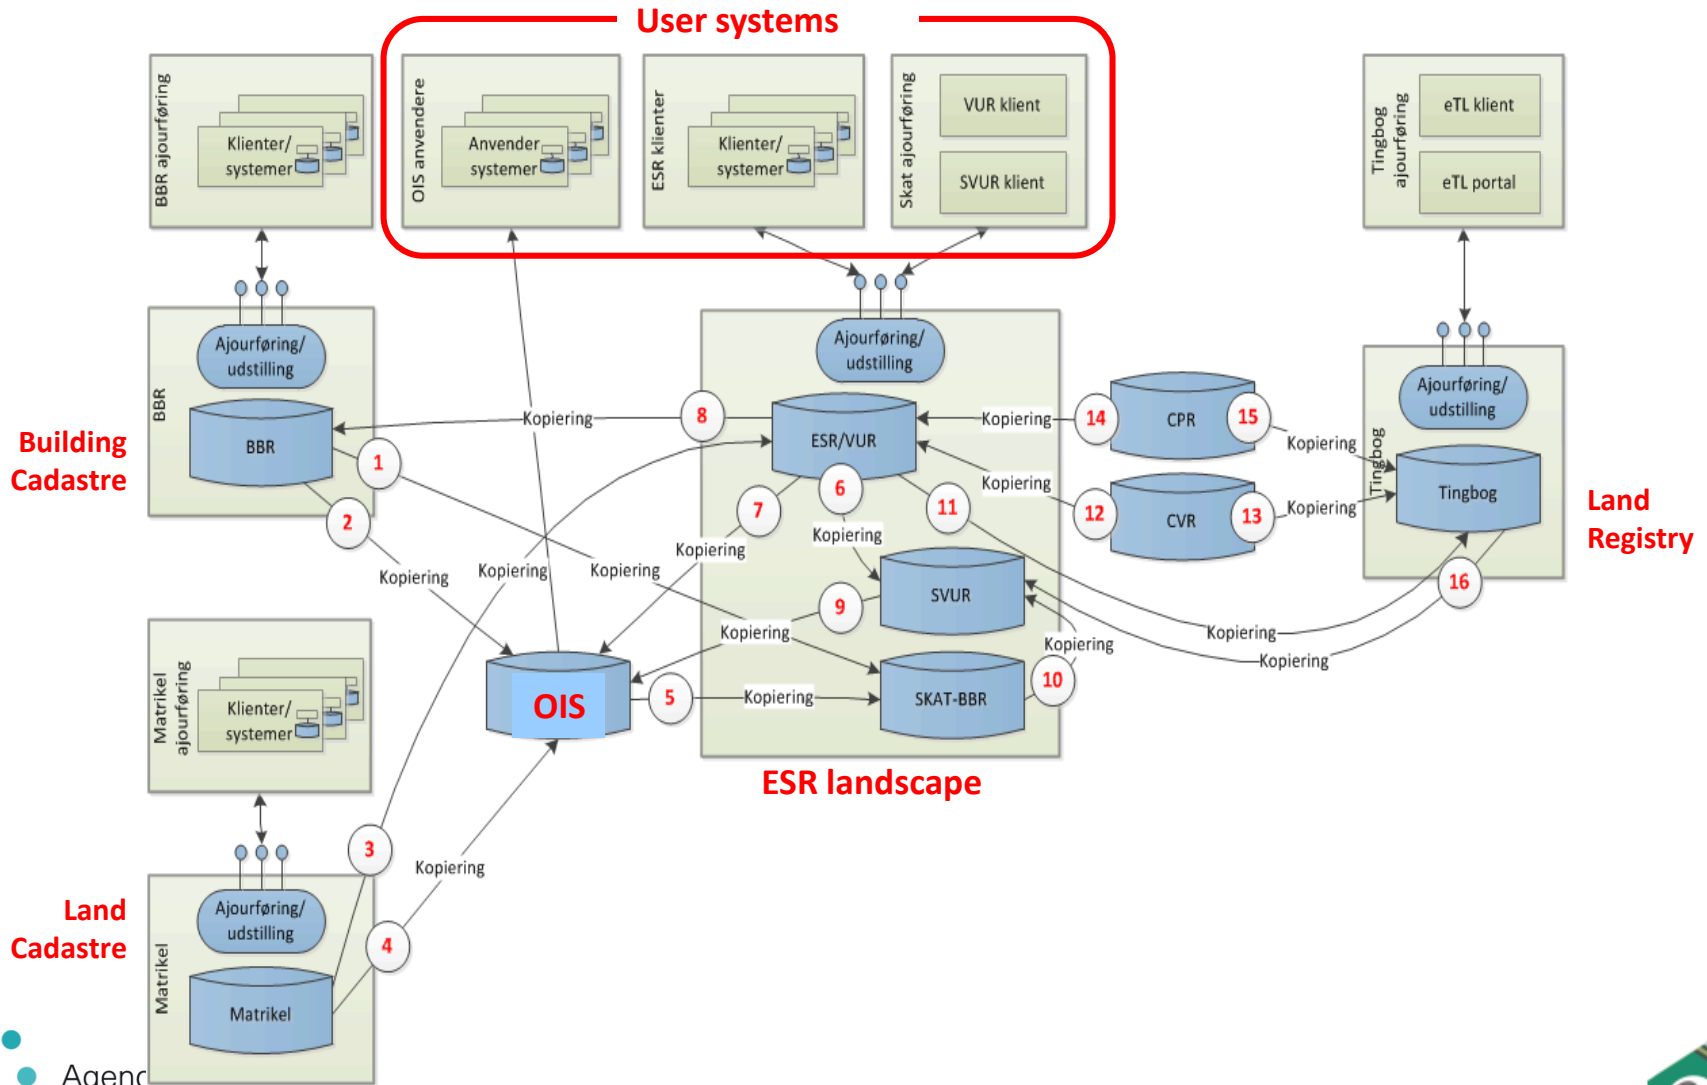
User systems

BBR ajourføring
Klienter/ systemer

OIS anvendere
Anvender systemer

ESR klienter
Klienter/ systemer

Skat ajourføring
VUR klient
SVUR klient

Tingbog ajourføring
eTL klient
eTL portal

BBR
Ajourføring/ udstilling
BBR

Building Cadastre

Ajourføring/ udstilling
ESR/VUR

8 Kopiering
14 Kopiering
CPR 15
Kopiering
Kopiering
12
CVR 13
Kopiering

Tingbog
Ajourføring/ udstilling
Tingbog

Land Registry

1
2
Kopiering
Kopiering
Kopiering
7
6
11
Kopiering
Kopiering
SVUR
9
Kopiering
Kopiering
Kopiering
16
Kopiering
Kopiering
10
OIS
5
Kopiering
SKAT-BBR

ESR landscape

Matrikel ajourføring
Klienter/ systemer

3
Kopiering
4

Matrikel
Ajourføring/ udstilling
Matrikel

Land Cadastre

Agenc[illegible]